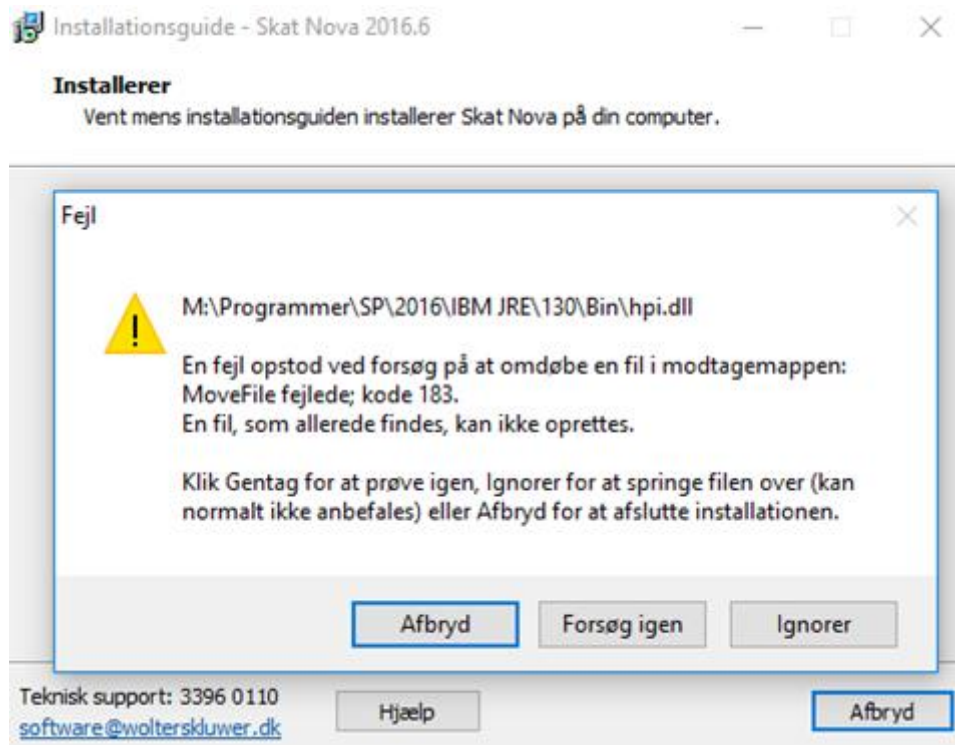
Installationsguide - Skat Nova 2016.6

Installerer
Vent mens installationsguiden installerer Skat Nova på din computer.

Fejl

M:\Programmer\SP\2016\IBM JRE\130\Bin\hpi.dll

En fejl opstod ved forsøg på at omdøbe en fil i modtagemappen: MoveFile fejlede; kode 183.
En fil, som allerede findes, kan ikke oprettes.

Klik Gentag for at prøve igen, Ignorer for at springe filen over (kan normalt ikke anbefales) eller Afbryd for at afslutte installationen.

Afbryd Forsøg igen Ignorer

Teknisk support: 3396 0110
software@wolterskluwer.dk

Hjælp

Afbryd